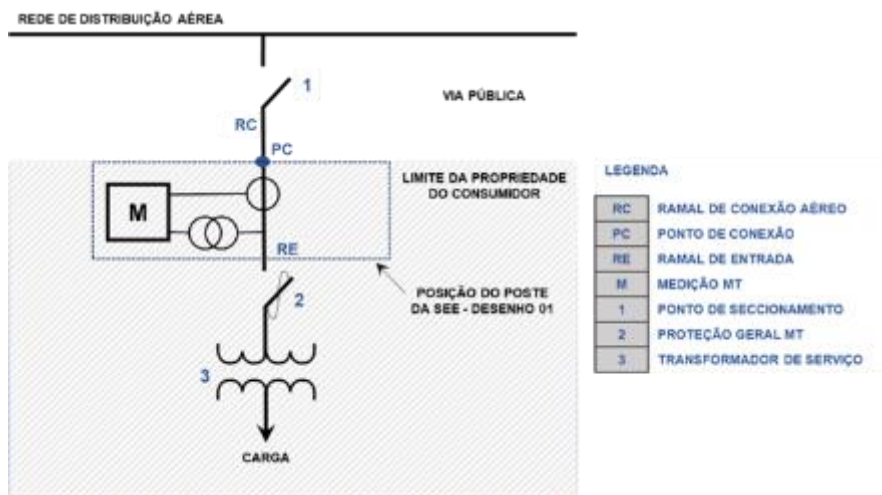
REDE DE DISTRIBUIÇÃO AÉREA

1

VIA PÚBLICA

RC

PC

LIMITE DA PROPRIEDADE DO CONSUMIDOR

M

RE

POSIÇÃO DO POSTE DA SEE - DESENHO 01

2

3

CARGA

LEGENDA

| | |
|---|---|
| RC | RAMAL DE CONEXÃO AÉREO |
| PC | PONTO DE CONEXÃO |
| RE | RAMAL DE ENTRADA |
| M | MEDIÇÃO MT |
| 1 | PONTO DE SECCIONAMENTO |
| 2 | PROTEÇÃO GERAL MT |
| 3 | TRANSFORMADOR DE SERVIÇO |